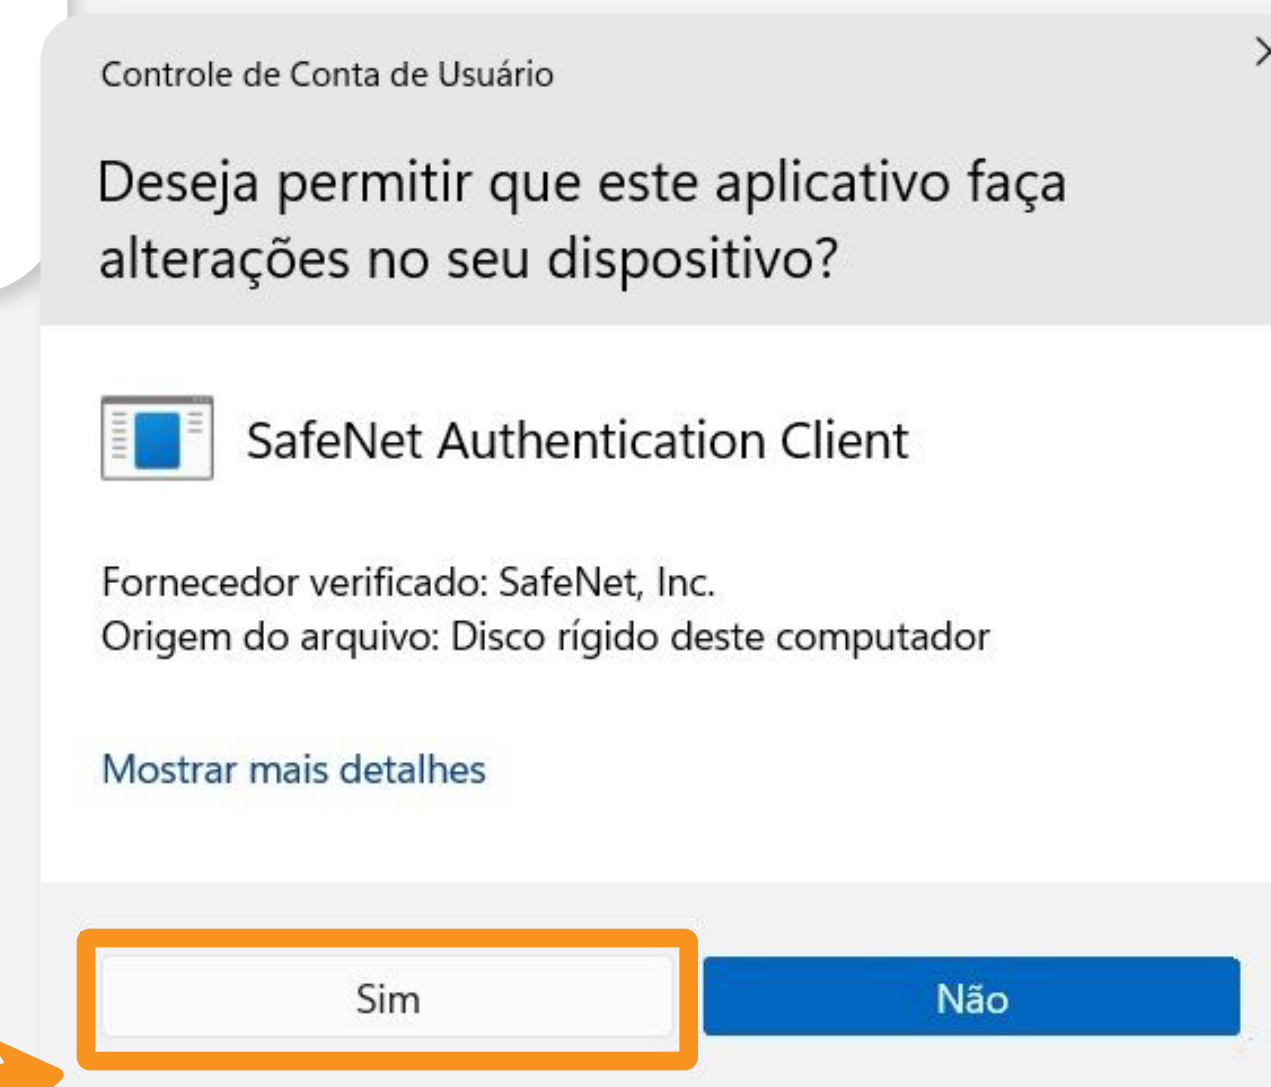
Controle de Conta de Usuário

Deseja permitir que este aplicativo faça alterações no seu dispositivo?

SafeNet Authentication Client

Fornecedor verificado: SafeNet, Inc.
Origem do arquivo: Disco rígido deste computador

Mostrar mais detalhes

Sim

Não